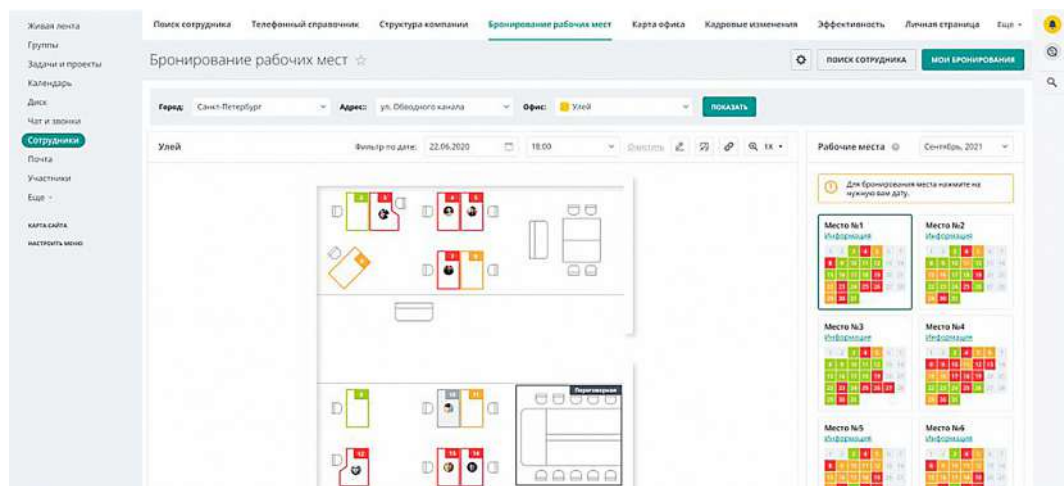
Живая лента
Группы
Задачи и проекты
Календарь
Диск
Чат и звонки
Сотрудники
Почта
Участники
Еще

КАРТА САЙТА
НАСТРОИТЬ МЕНЮ

Поиск сотрудника | Телефонный справочник | Структура компании | Бронирование рабочих мест | Карта офиса | Кадровые изменения | Эффективность | Личная страница | Еще

Бронирование рабочих мест ☆

ПОИСК СОТРУДНИКА
МОИ БРОНИРОВАНИЯ

Город: Санкт-Петербург
Адрес: ул. Обводного канала
Офис: Улей
ПОКАЗАТЬ

Улей
Фильтр по дате: 22.06.2020
18:00
Очистить
1х

Переговорная

Рабочие места
Сентябрь, 2021

Для бронирования места нажмите на нужную вам дату.

Место №1
Информация

Место №2
Информация

Место №3
Информация

Место №4
Информация

Место №5
Информация

Место №6
Информация